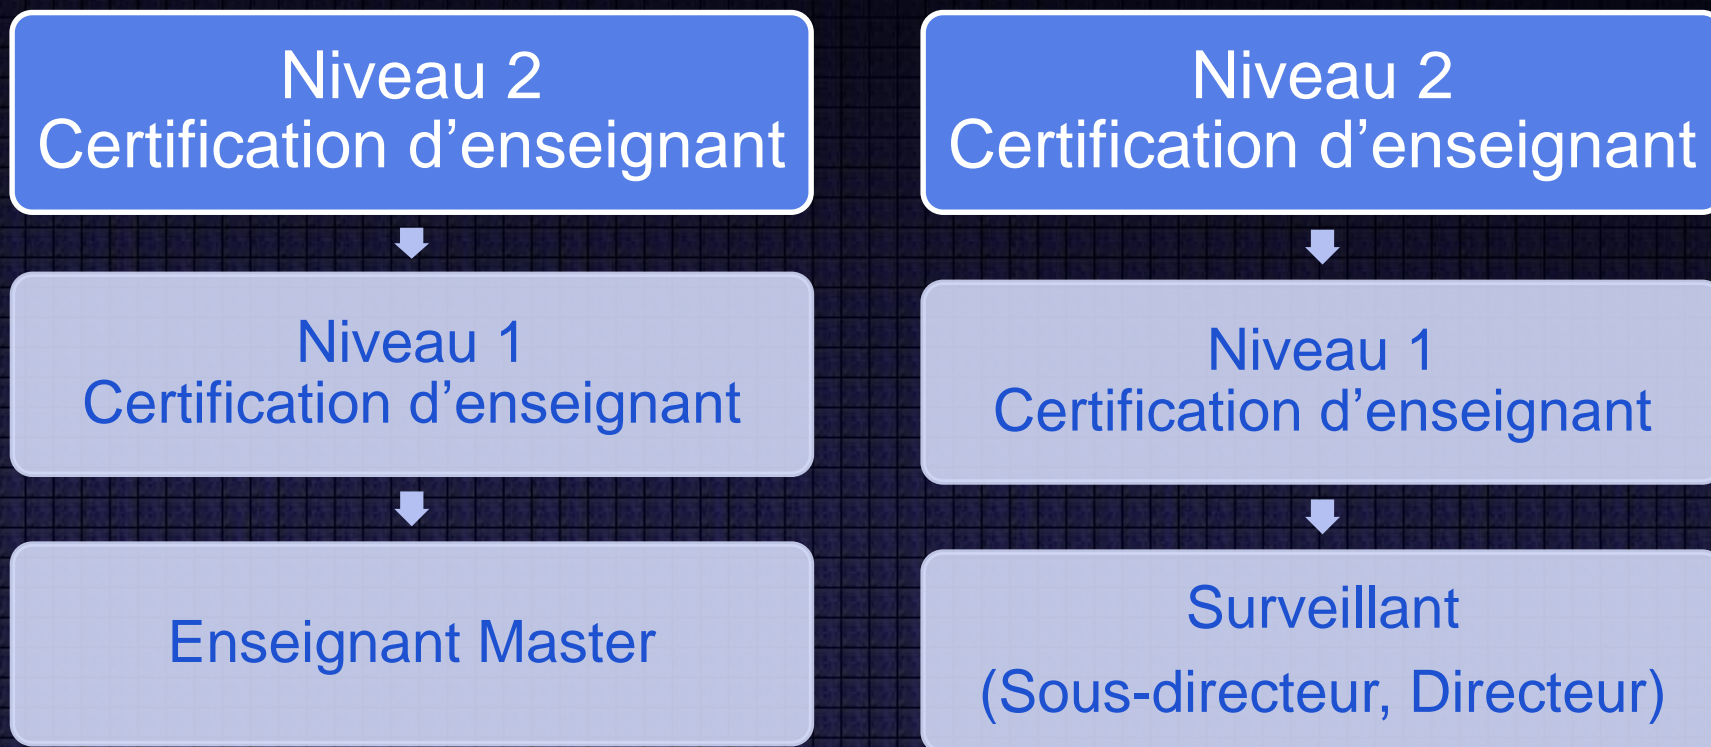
Niveau 2
Certification d’enseignant

Niveau 1
Certification d’enseignant

Enseignant Master

Niveau 2
Certification d’enseignant

Niveau 1
Certification d’enseignant

Surveillant
(Sous-directeur, Directeur)